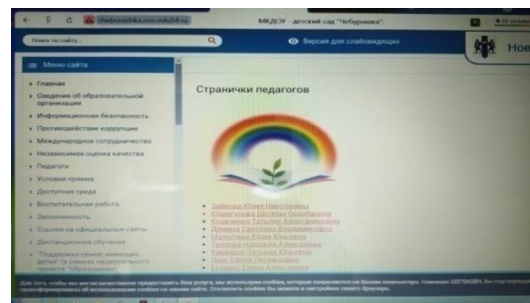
cheburashka.nnv.edu54.ru

МКДОУ - детский сад "Чебурашка"

Поиск по сайту...

Версия для слабовидящих

Нов

Меню сайта

Главная

Сведения об образовательной организации

Информационная безопасность

Противодействие коррупции

Международное сотрудничество

Независимая оценка качества

Педагоги

Условия приема

Доступная среда

Воспитательная работа

Заполняемость

Ссылки на официальные сайты

Дистанционное обучение

Поддержка семей, имеющих детей (в рамках национального проекта "Образование"

Странички педагогов

Зайкова Юлия Николаевна
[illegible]
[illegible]
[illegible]
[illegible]
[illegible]
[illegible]
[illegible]
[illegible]

Для того, чтобы мы могли качественно предоставить Вам услуги, мы используем cookies, которые сохраняются на Вашем компьютере. Нажимая СОГЛАСЕН, Вы подтверждаете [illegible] использование cookies на нашем сайте. Отключить cookies Вы можете в настройках своего браузера.